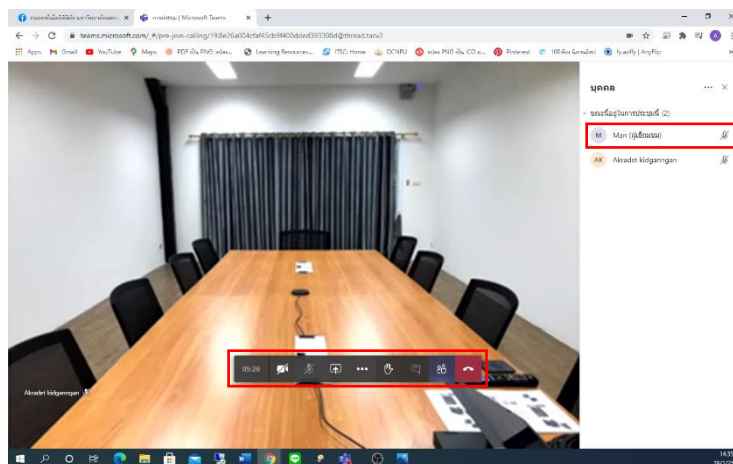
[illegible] | Microsoft Teams

teams.microsoft.com/_#/pre-join-calling/19:8e26a004cfaf45cb9f400dded393308d@thread.tacv2

Apps Gmail YouTube Maps PDF เป็น PNG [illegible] Learning Resources... ITSC Home DCNPU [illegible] PNG เป็น ICO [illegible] Pinterest 100 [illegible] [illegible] | AnyFlip

บุคคล

ขณะนี้อยู่ในการประชุม (2)

M Man (ผู้เยี่ยมชม)

AK Akradet kidgarngan

Akradet kidgarngan

05:26

14:39